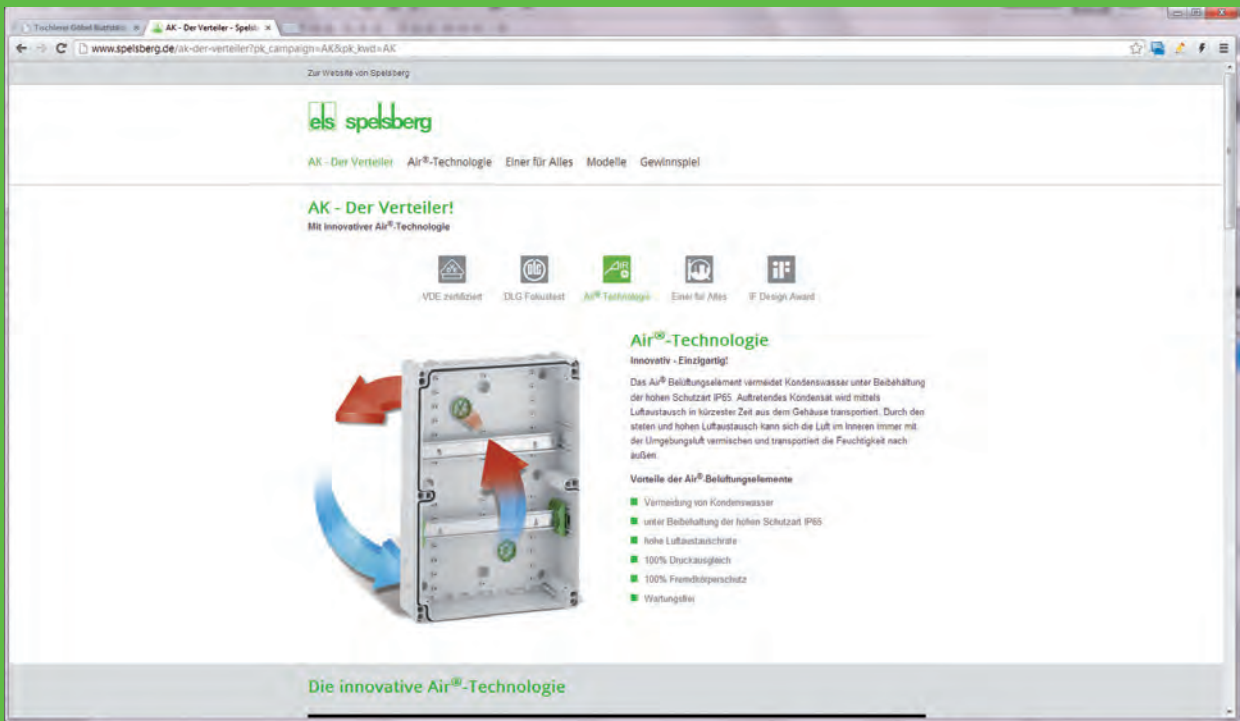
Tischlerei Göbel Biebesheim × | AK - Der Verteiler - Spelsb ×

www.spelsberg.de/ak-der-verteiler?pk_campaign=AK&pk_kwd=AK

Zur Website von Spelsberg

els spelsberg

AK - Der Verteiler   Air®-Technologie   Einer für Alles   Modelle   Gewinnspiel

AK - Der Verteiler!
Mit innovativer Air®-Technologie

VDE zertifiziert   DLG Fokustest   Air® Technologie   Einer für Alles   IF Design Award

Air®-Technologie
Innovativ - Einzigartig!

Das Air® Belüftungselement vermeidet Kondenswasser unter Beibehaltung der hohen Schutzart IP65. Auftretendes Kondensat wird mittels Luftaustausch in kürzester Zeit aus dem Gehäuse transportiert. Durch den steten und hohen Luftaustausch kann sich die Luft im Inneren immer mit der Umgebungsluft vermischen und transportiert die Feuchtigkeit nach außen.

Vorteile der Air®-Belüftungselemente

Vermeidung von Kondenswasser
unter Beibehaltung der hohen Schutzart IP65
hohe Luftaustauschrate
100% Druckausgleich
100% Fremdkörperschutz
Wartungsfrei

Die innovative Air®-Technologie